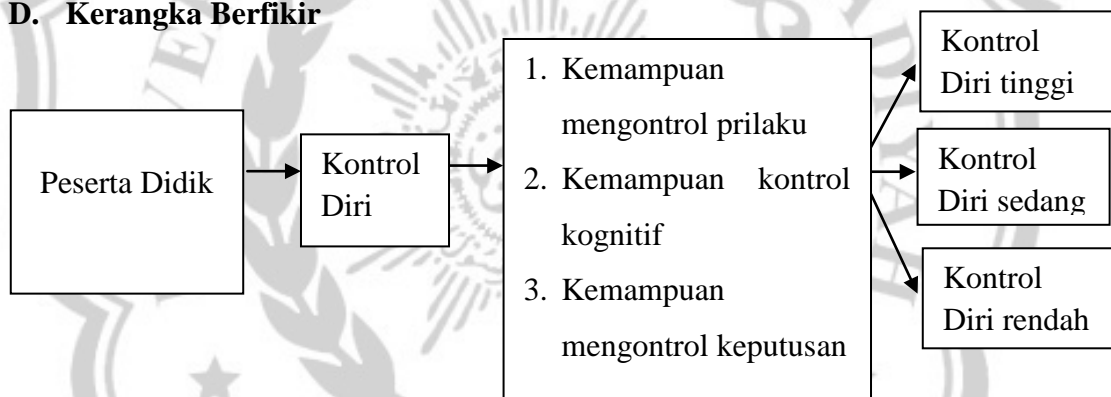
D. Kerangka Berfikir

Peserta Didik

Kontrol Diri

1. Kemampuan mengontrol prilaku
2. Kemampuan kontrol kognitif
3. Kemampuan mengontrol keputusan

Kontrol Diri tinggi

Kontrol Diri sedang

Kontrol Diri rendah